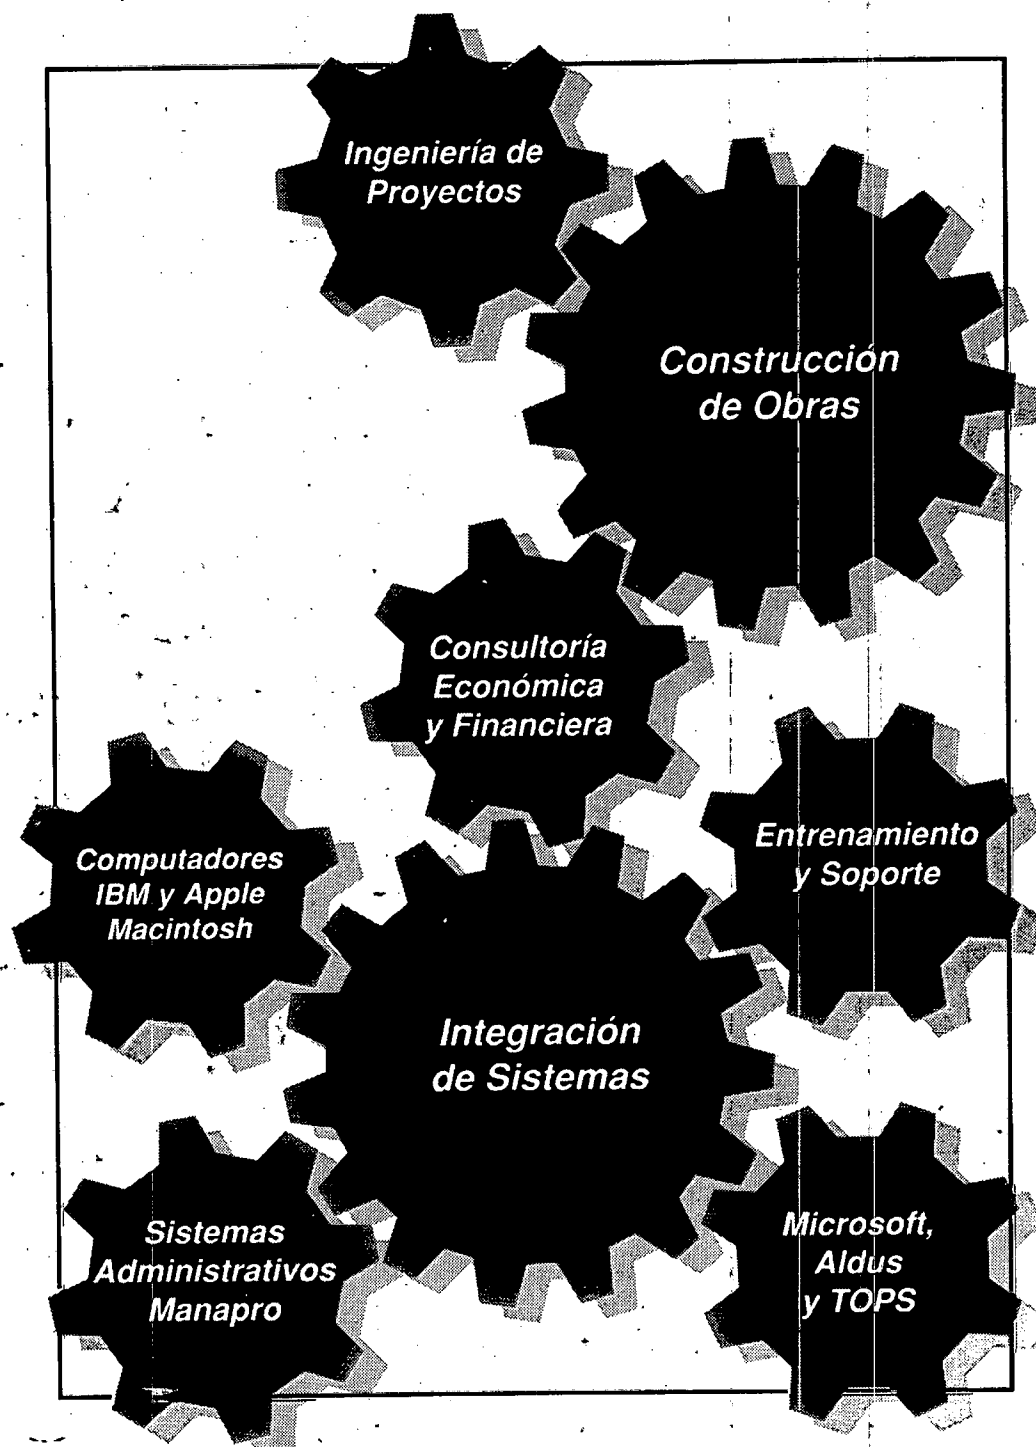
Ingeniería de Proyectos

Construcción de Obras

Consultoría Económica y Financiera

Computadores IBM y Apple Macintosh

Entrenamiento y Soporte

Integración de Sistemas

Sistemas Administrativos Manapro

Microsoft, Aldus y TOPS